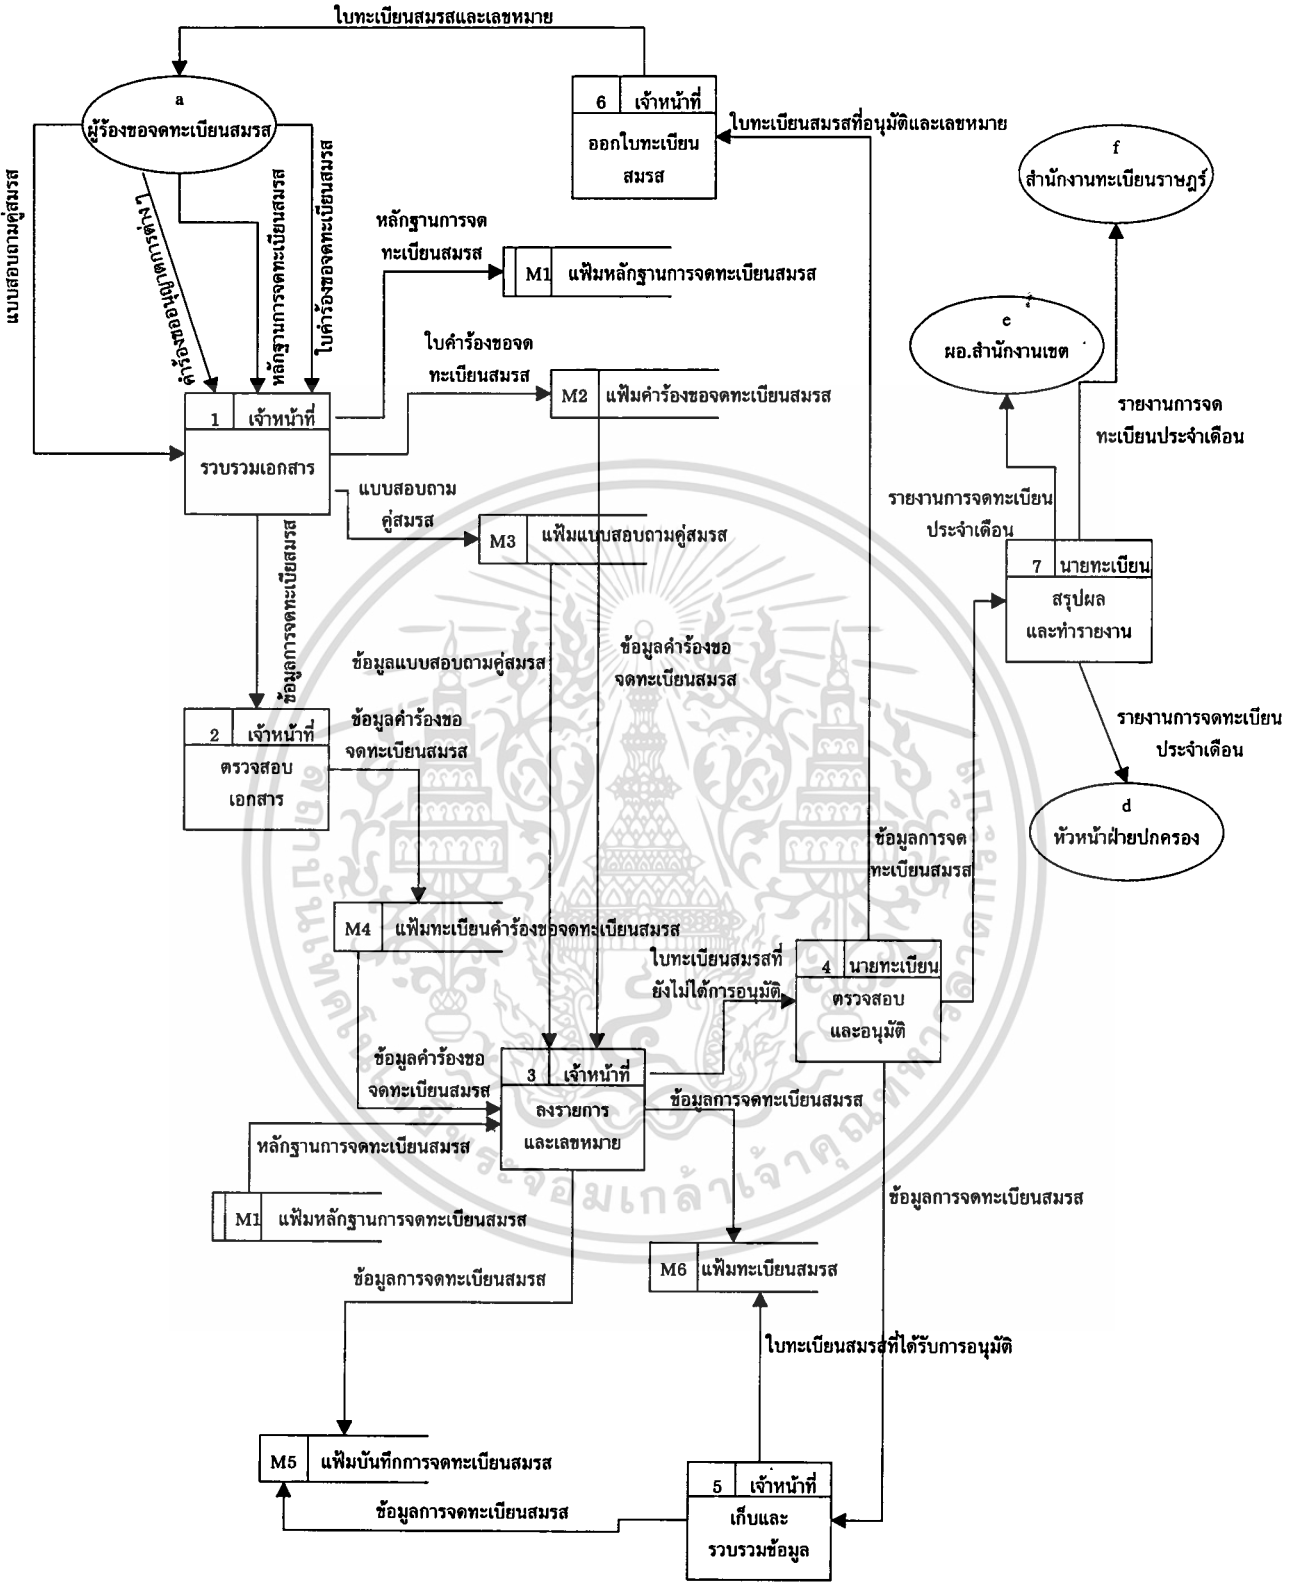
ใบทะเบียนสมรสและเลขหมาย

a
ผู้ร้องขอจดทะเบียนสมรส

6 เจ้าหน้าที่
ออกใบทะเบียนสมรส

ใบทะเบียนสมรสที่อนุมัติและเลขหมาย

f
สำนักงานทะเบียนราษฎร์

แบบสอบถามคู่สมรส

คำร้องขอจดทะเบียนสมรส

หลักฐานการจดทะเบียนสมรส

ใบคำร้องขอจดทะเบียนสมรส

หลักฐานการจดทะเบียนสมรส

M1 แฟ้มหลักฐานการจดทะเบียนสมรส

e
ผอ.สำนักงานเขต

ใบคำร้องขอจดทะเบียนสมรส

1 เจ้าหน้าที่
รวบรวมเอกสาร

M2 แฟ้มคำร้องขอจดทะเบียนสมรส

รายงานการจดทะเบียนประจำเดือน

แบบสอบถามคู่สมรส

M3 แฟ้มแบบสอบถามคู่สมรส

รายงานการจดทะเบียนประจำเดือน

7 นายทะเบียน
สรุปผลและทำรายงาน

ข้อมูลการจดทะเบียนสมรส

ข้อมูลแบบสอบถามคู่สมรส

ข้อมูลคำร้องขอจดทะเบียนสมรส

ข้อมูลคำร้องขอจดทะเบียนสมรส

2 เจ้าหน้าที่
ตรวจสอบเอกสาร

รายงานการจดทะเบียนประจำเดือน

d
หัวหน้าฝ่ายปกครอง

ข้อมูลการจดทะเบียนสมรส

M4 แฟ้มทะเบียนคำร้องขอจดทะเบียนสมรส

ใบทะเบียนสมรสที่ยังไม่ได้การอนุมัติ

4 นายทะเบียน
ตรวจสอบและอนุมัติ

ข้อมูลคำร้องขอจดทะเบียนสมรส

3 เจ้าหน้าที่
ลงรายการและเลขหมาย

ข้อมูลการจดทะเบียนสมรส

หลักฐานการจดทะเบียนสมรส

M1 แฟ้มหลักฐานการจดทะเบียนสมรส

ข้อมูลการจดทะเบียนสมรส

M6 แฟ้มทะเบียนสมรส

ข้อมูลการจดทะเบียนสมรส

ใบทะเบียนสมรสที่ได้รับการอนุมัติ

M5 แฟ้มบันทึกการจดทะเบียนสมรส

5 เจ้าหน้าที่
เก็บและรวบรวมข้อมูล

ข้อมูลการจดทะเบียนสมรส

จอมเกล้าเจ้าคุณทหาร